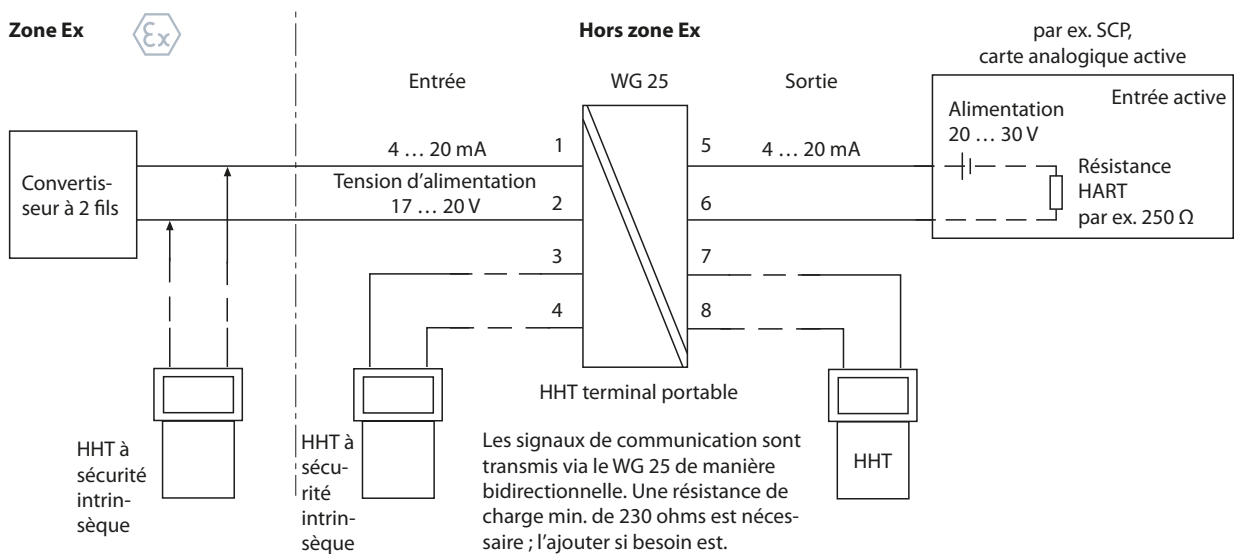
Zone Ex

Hors zone Ex

par ex. SCP, carte analogique active

Entrée

WG 25

Sortie

Entrée active

Alimentation 20 … 30 V

Résistance HART par ex. 250 Ω

Convertisseur à 2 fils

4 … 20 mA

Tension d'alimentation 17 … 20 V

1

2

3

4

5

6

7

8

4 … 20 mA

HHT terminal portable

HHT à sécurité intrinsèque

HHT à sécurité intrinsèque

Les signaux de communication sont transmis via le WG 25 de manière bidirectionnelle. Une résistance de charge min. de 230 ohms est nécessaire ; l'ajouter si besoin est.

HHT